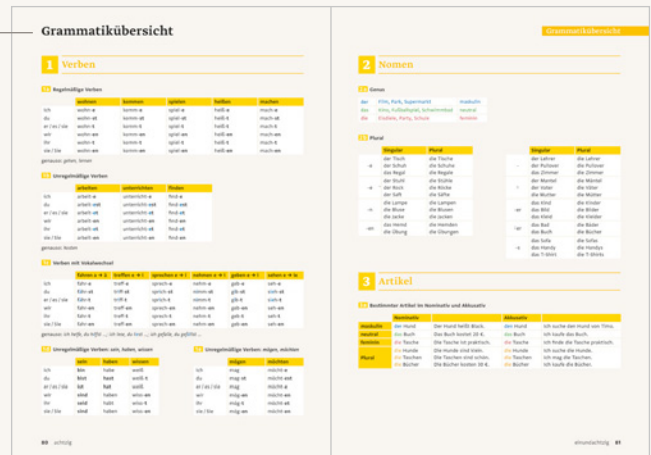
Grammatikübersicht

1 Verben

1a Regelmäßige Verben

| | wohnen | kommen | spielen | heißen | machen |
|---|---|---|---|---|---|
| ich | wohn-e | komm-e | spiel-e | heiß-e | mach-e |
| du | wohn-st | komm-st | spiel-st | heiß-t | mach-st |
| er / es / sie | wohn-t | komm-t | spiel-t | heiß-t | mach-t |
| wir | wohn-en | komm-en | spiel-en | heiß-en | mach-en |
| ihr | wohn-t | komm-t | spiel-t | heiß-t | mach-t |
| sie / Sie | wohn-en | komm-en | spiel-en | heiß-en | mach-en |

genauso: gehen, lernen

1b Unregelmäßige Verben

| | arbeiten | unterrichten | finden |
|---|---|---|---|
| ich | arbeit-e | unterricht-e | find-e |
| du | arbeit-est | unterricht-est | find-est |
| er / es / sie | arbeit-et | unterricht-et | find-et |
| wir | arbeit-en | unterricht-en | find-en |
| ihr | arbeit-et | unterricht-et | find-et |
| sie / Sie | arbeit-en | unterricht-en | find-en |

genauso: testen

1c Verben mit Vokalwechsel

| | fahren a → ä | treffen e → i | sprechen e → i | nehmen e → i | geben e → i | sehen e → ie |
|---|---|---|---|---|---|---|
| ich | fahr-e | treff-e | sprech-e | nehm-e | geb-e | seh-e |
| du | fähr-st | triff-st | sprich-st | nimm-st | gib-st | sieh-st |
| er / es / sie | fähr-t | triff-t | sprich-t | nimm-t | gib-t | sieh-t |
| wir | fahr-en | treff-en | sprech-en | nehm-en | geb-en | seh-en |
| ihr | fahr-t | treff-t | sprech-t | nehm-t | geb-t | seh-t |
| sie / Sie | fahr-en | treff-en | sprech-en | nehm-en | geb-en | seh-en |

genauso: ich helfe, du hilfst ...; ich lese, du liest ...; ich gefalle, es gefällt ...

1d Unregelmäßige Verben: sein, haben, wissen

| | sein | haben | wissen |
|---|---|---|---|
| ich | bin | habe | weiß |
| du | bist | hast | weiß-t |
| er / es / sie | ist | hat | weiß |
| wir | sind | haben | wiss-en |
| ihr | seid | habt | wiss-t |
| sie / Sie | sind | haben | wiss-en |

1e Unregelmäßige Verben: mögen, möchten

| | mögen | möchten |
|---|---|---|
| ich | mag | möcht-e |
| du | mag-st | möcht-est |
| er / es / sie | mag | möcht-e |
| wir | mög-en | möcht-en |
| ihr | mög-t | möcht-et |
| sie / Sie | mög-en | möcht-en |

80 achtzig

Grammatikübersicht

2 Nomen

2a Genus

der Film, Park, Supermarkt maskulin
das Kino, Fußballspiel, Schwimmbad neutral
die Disko, Party, Schule feminin

2b Plural

| | Singular | Plural |
|---|---|---|
| -e | der Tisch | die Tische |
| | das Schuh | die Schuhe |
| | das Regal | die Regale |
| ¨-e | der Stuhl | die Stühle |
| | der Rock | die Röcke |
| | der Saft | die Säfte |
| -n | die Lampe | die Lampen |
| | die Bluse | die Blusen |
| | die Jacke | die Jacken |
| -en | das Hemd | die Hemden |
| | die Übung | die Übungen |

| | Singular | Plural |
|---|---|---|
| - | der Lehrer | die Lehrer |
| | der Pullover | die Pullover |
| | das Zimmer | die Zimmer |
| ¨ | der Mantel | die Mäntel |
| | der Vater | die Väter |
| | die Mutter | die Mütter |
| -er | das Kind | die Kinder |
| | das Bild | die Bilder |
| | das Kleid | die Kleider |
| ¨-er | das Buch | die Bücher |
| | das Bad | die Bäder |
| -s | das Sofa | die Sofas |
| | das Handy | die Handys |
| | das T-Shirt | die T-Shirts |

3 Artikel

3a Bestimmter Artikel im Nominativ und Akkusativ

| | Nominativ | | Akkusativ | |
|---|---|---|---|---|
| maskulin | der Hund | Der Hund heißt Blok. | den Hund | Ich suche den Hund von Timo. |
| neutral | das Buch | Das Buch kostet 20 €. | das Buch | Ich kaufe das Buch. |
| feminin | die Tasche | Die Tasche ist praktisch. | die Tasche | Ich finde die Tasche praktisch. |
| Plural | die Hunde | Die Hunde sind klein. | die Hunde | Ich suche die Hunde. |
| | die Taschen | Die Taschen sind schön. | die Taschen | Ich mag die Taschen. |
| | die Bücher | Die Bücher kosten 30 €. | die Bücher | Ich kaufe die Bücher. |

einundachtzig 81